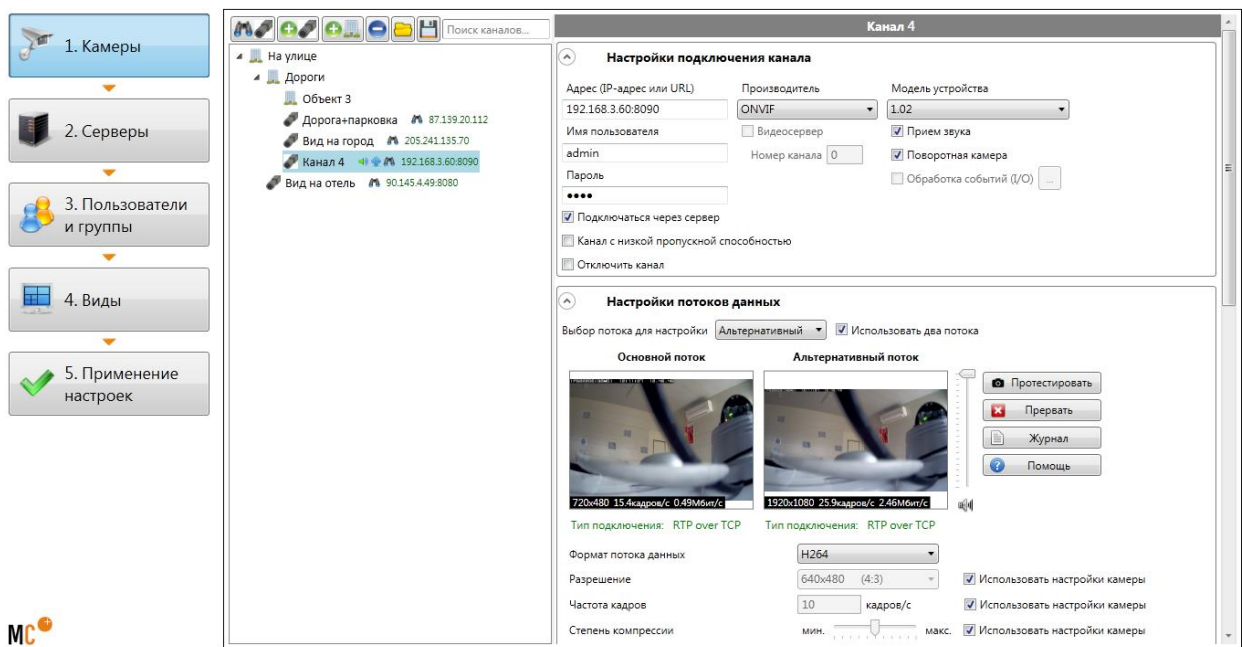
1. Камеры

2. Серверы

3. Пользователи и группы

4. Виды

5. Применение настроек

MC

Поиск каналов...

На улице
Дороги
Объект 3
Дорога+парковка 87.139.20.112
Вид на город 205.241.135.70
Канал 4 192.168.3.60:8090
Вид на отель 90.145.4.49:8080

Канал 4

Настройки подключения канала

Адрес (IP-адрес или URL)
192.168.3.60:8090
Имя пользователя
admin
Пароль
••••
Подключаться через сервер
Канал с низкой пропускной способностью
Отключить канал

Производитель
ONVIF
Видеосервер
Номер канала 0

Модель устройства
1.02
Прием звука
Поворотная камера
Обработка событий (I/O) ...

Настройки потоков данных

Выбор потока для настройки Альтернативный Использовать два потока

Основной поток
720x480 15.4кадров/с 0.49Мбит/с
Тип подключения: RTP over TCP

Альтернативный поток
1920x1080 25.9кадров/с 2.46Мбит/с
Тип подключения: RTP over TCP

Протестировать
Прервать
Журнал
Помощь

Формат потока данных H264
Разрешение 640x480 (4:3) Использовать настройки камеры
Частота кадров 10 кадров/с Использовать настройки камеры
Степень компрессии мин. макс. Использовать настройки камеры